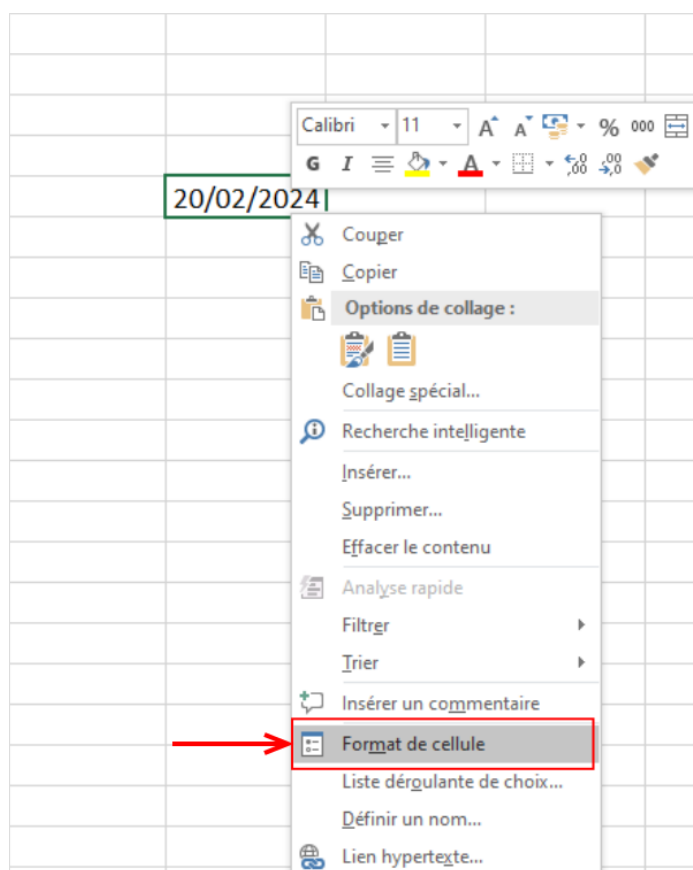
Calibri 11 A A % 000
G I A

20/02/2024

Couper
Copier
Options de collage :
Collage spécial...
Recherche intelligente
Insérer...
Supprimer...
Effacer le contenu
Analyse rapide
Filtrer
Trier
Insérer un commentaire
Format de cellule
Liste déroulante de choix...
Définir un nom...
Lien hypertexte...